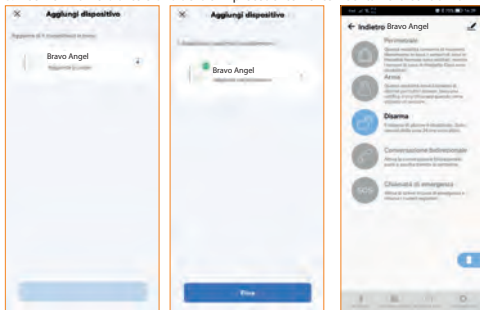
×
Aggiungi dispositivo

Aggiunto di 1 dispositivo/i in linea

Bravo Angel
Aggiunta in corso

×
Aggiungi dispositivo

1 dispositivo/i aggiunto/i correttamente

Bravo Angel
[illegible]

Fine

← Indietro Bravo Angel

Perimetrale
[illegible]

Arma
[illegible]

Disarma
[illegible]

Conversazione bidirezionale
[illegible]

SOS
Chiamata di emergenza
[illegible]